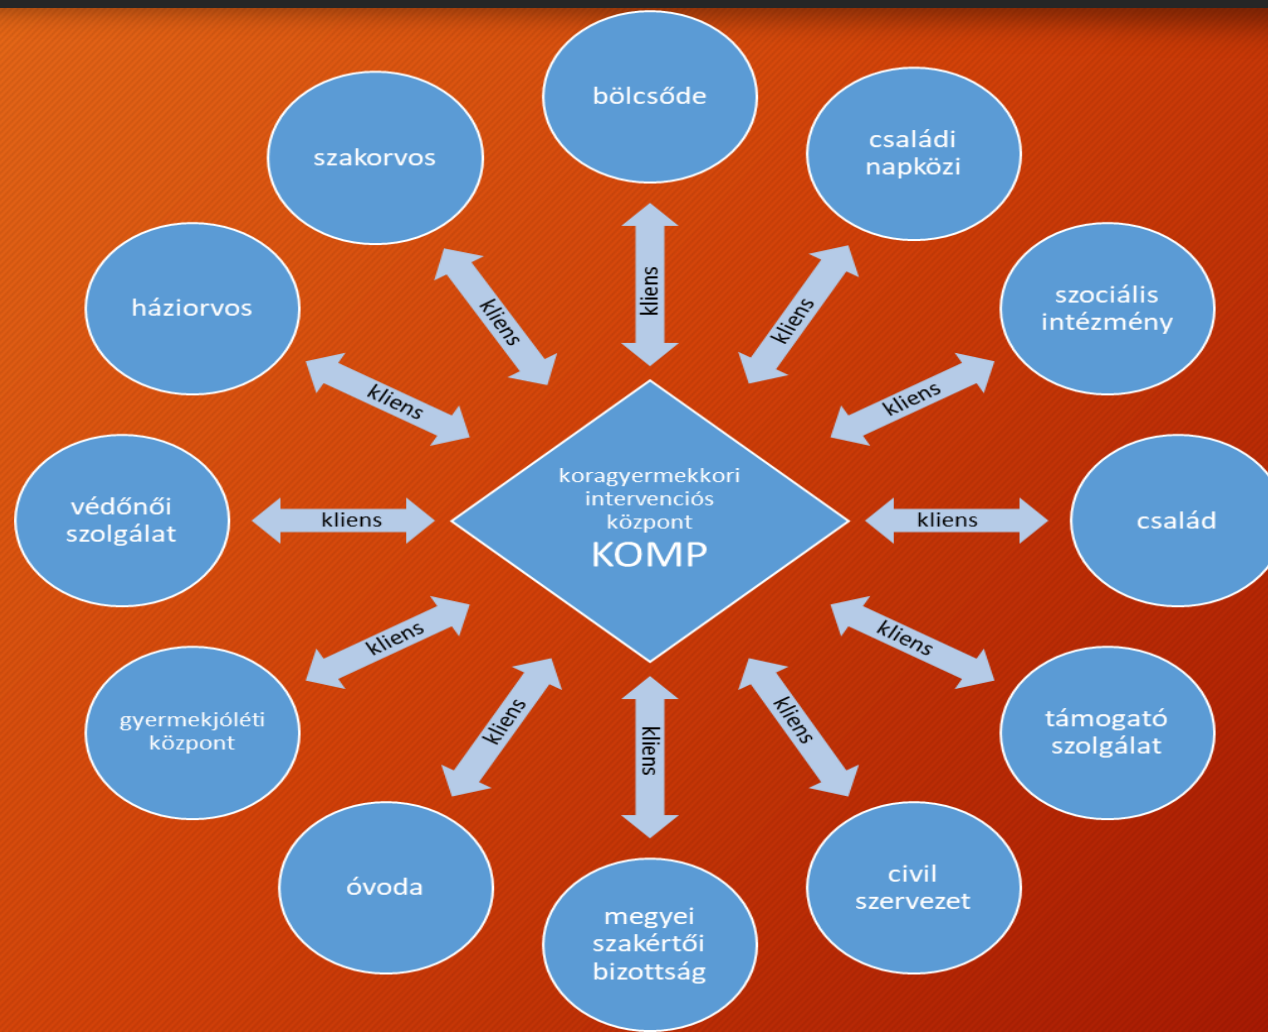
bölcsőde

szakorvos

családi napközi

háziorvos

szociális intézmény

kliens

kliens

kliens

kliens

kliens

védőnői szolgálat

kliens

koragyermekkori intervenciós központ
KOMP

kliens

család

kliens

kliens

gyermekjóléti központ

kliens

kliens

kliens

támogató szolgálat

óvoda

civil szervezet

megyei szakértői bizottság